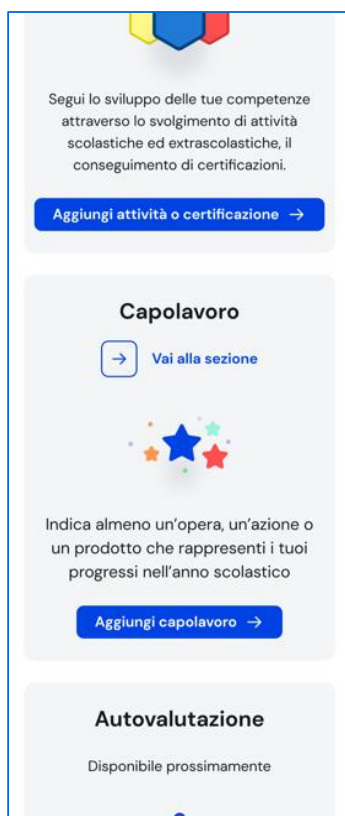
Segui lo sviluppo delle tue competenze attraverso lo svolgimento di attività scolastiche ed extrascolastiche, il conseguimento di certificazioni.

Aggiungi attività o certificazione →

Capolavoro

→ Vai alla sezione

Indica almeno un'opera, un'azione o un prodotto che rappresenti i tuoi progressi nell'anno scolastico

Aggiungi capolavoro →

Autovalutazione

Disponibile prossimamente